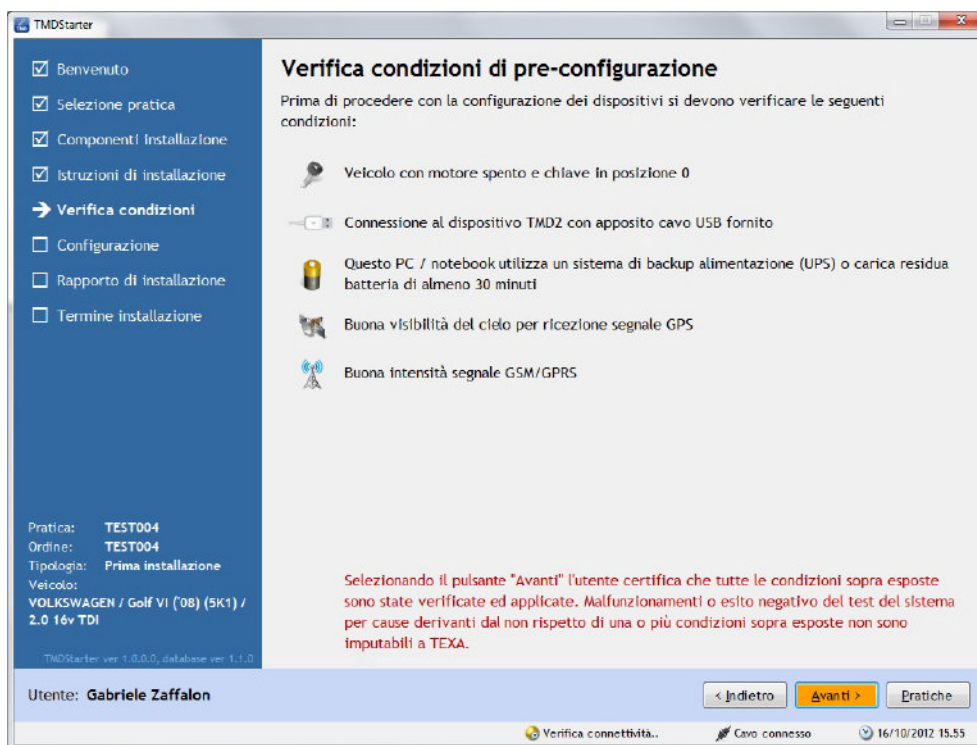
TMDStarter

☑ Benvenuto
☑ Selezione pratica
☑ Componenti installazione
☑ Istruzioni di installazione
→ Verifica condizioni
☐ Configurazione
☐ Rapporto di installazione
☐ Termine installazione

Pratica: TEST004
Ordine: TEST004
Tipologia: Prima installazione
Veicolo:
VOLKSWAGEN / Golf VI ('08) (5K1) / 2.0 16v TDI

TMDStarter ver 1.0.0.0, database ver 1.1.0

Verifica condizioni di pre-configurazione

Prima di procedere con la configurazione dei dispositivi si devono verificare le seguenti condizioni:

Veicolo con motore spento e chiave in posizione 0

Connessione al dispositivo TMD2 con apposito cavo USB fornito

Questo PC / notebook utilizza un sistema di backup alimentazione (UPS) o carica residua batteria di almeno 30 minuti

Buona visibilità del cielo per ricezione segnale GPS

Buona intensità segnale GSM/GPRS

Selezionando il pulsante "Avanti" l'utente certifica che tutte le condizioni sopra esposte sono state verificate ed applicate. Malfunzionamenti o esito negativo del test del sistema per cause derivanti dal non rispetto di una o più condizioni sopra esposte non sono imputabili a TEXA.

Utente: Gabriele Zaffalon

< Indietro  Avanti >  Pratiche

Verifica connettività..  Cavo connesso  16/10/2012 15.55